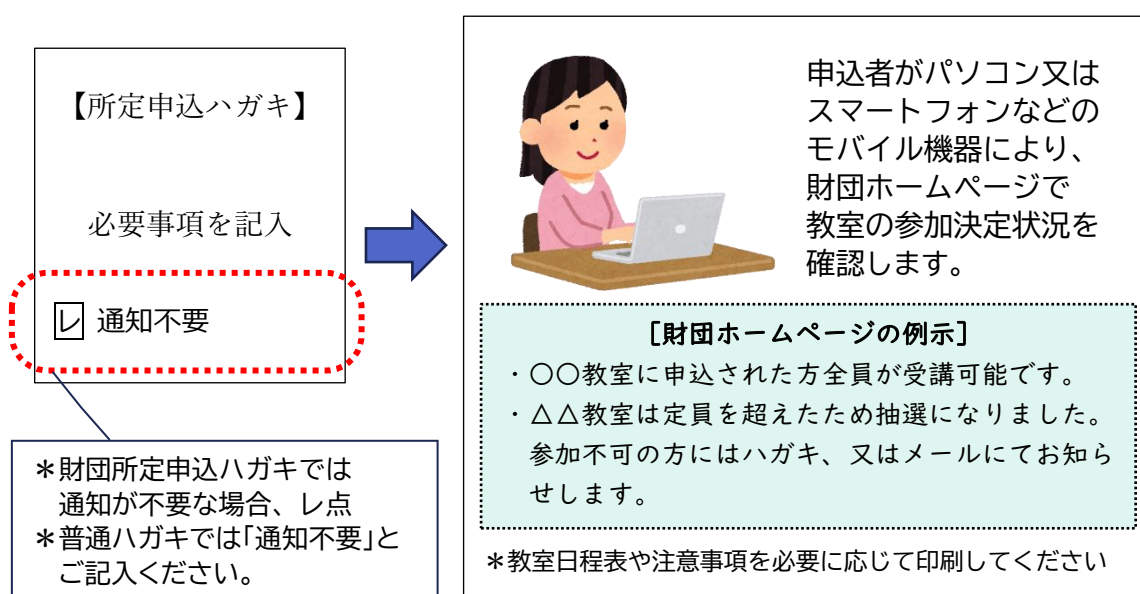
【所定申込ハガキ】

必要事項を記入

レ 通知不要

＊財団所定申込ハガキでは通知が不要な場合、レ点
＊普通ハガキでは「通知不要」とご記入ください。

申込者がパソコン又はスマートフォンなどのモバイル機器により、財団ホームページで教室の参加決定状況を確認します。

［財団ホームページの例示］
・〇〇教室に申込された方全員が受講可能です。
・△△教室は定員を超えたため抽選になりました。参加不可の方にはハガキ、又はメールにてお知らせします。

＊教室日程表や注意事項を必要に応じて印刷してください